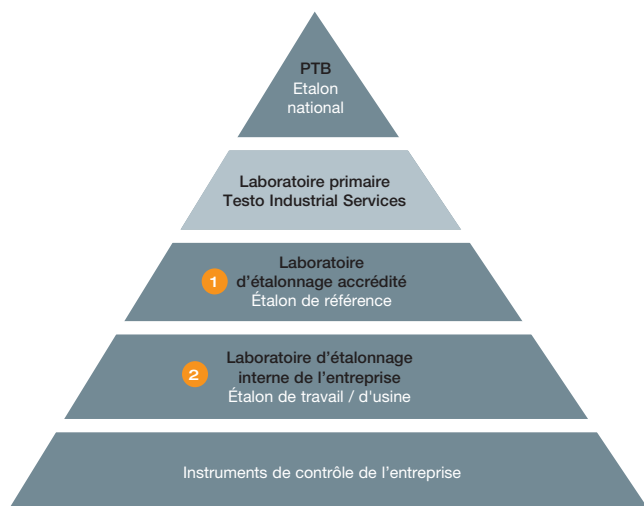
PTB
Etalon
national

Laboratoire primaire
Testo Industrial Services

1 Laboratoire
d'étalonnage accrédité
Étalon de référence

2 Laboratoire d'étalonnage
interne de l'entreprise
Étalon de travail / d'usine

Instruments de contrôle de l'entreprise